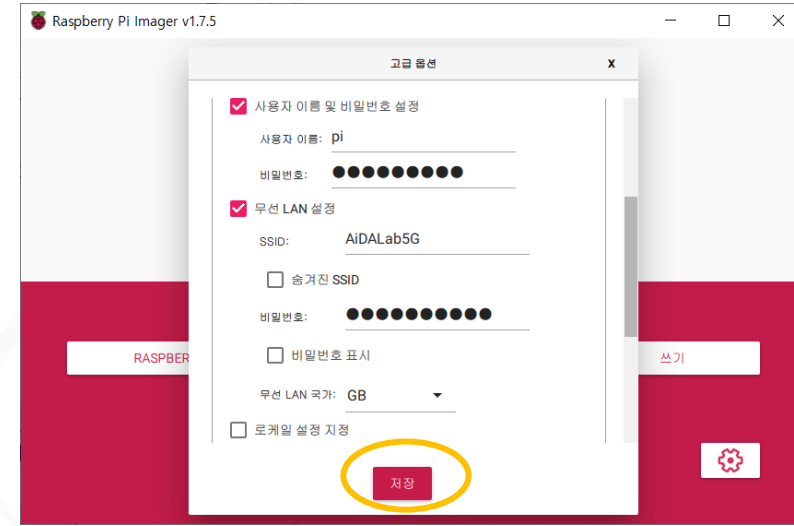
Raspberry Pi Imager v1.7.5

고급 옵션

x

사용자 이름 및 비밀번호 설정

사용자 이름: pi

비밀번호: ●●●●●●●●●

무선 LAN 설정

SSID: AiDALab5G

숨겨진 SSID

비밀번호: ●●●●●●●●●●●

비밀번호 표시

무선 LAN 국가: GB

로케일 설정 지정

저장

RASPBER

쓰기